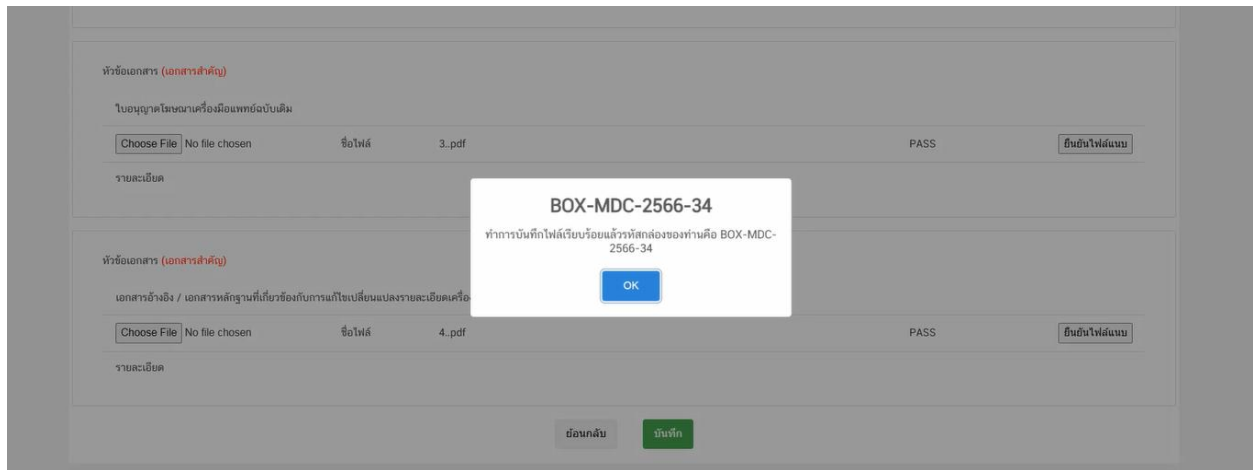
หัวข้อเอกสาร (เอกสารสำคัญ)

ใบอนุญาตโฆษณาเครื่องมือแพทย์ฉบับเดิม

Choose File No file chosen ชื่อไฟล์ 3..pdf PASS ยืนยันไฟล์แนบ

รายละเอียด

BOX-MDC-2566-34

ทำการบันทึกไฟล์เรียบร้อยแล้วรหัสกล่องของท่านคือ BOX-MDC-2566-34

OK

หัวข้อเอกสาร (เอกสารสำคัญ)

เอกสารอ้างอิง / เอกสารหลักฐานที่เกี่ยวข้องกับการแก้ไขเปลี่ยนแปลงรายละเอียดเครื่อง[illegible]

Choose File No file chosen ชื่อไฟล์ 4..pdf PASS ยืนยันไฟล์แนบ

รายละเอียด

ย้อนกลับ บันทึก